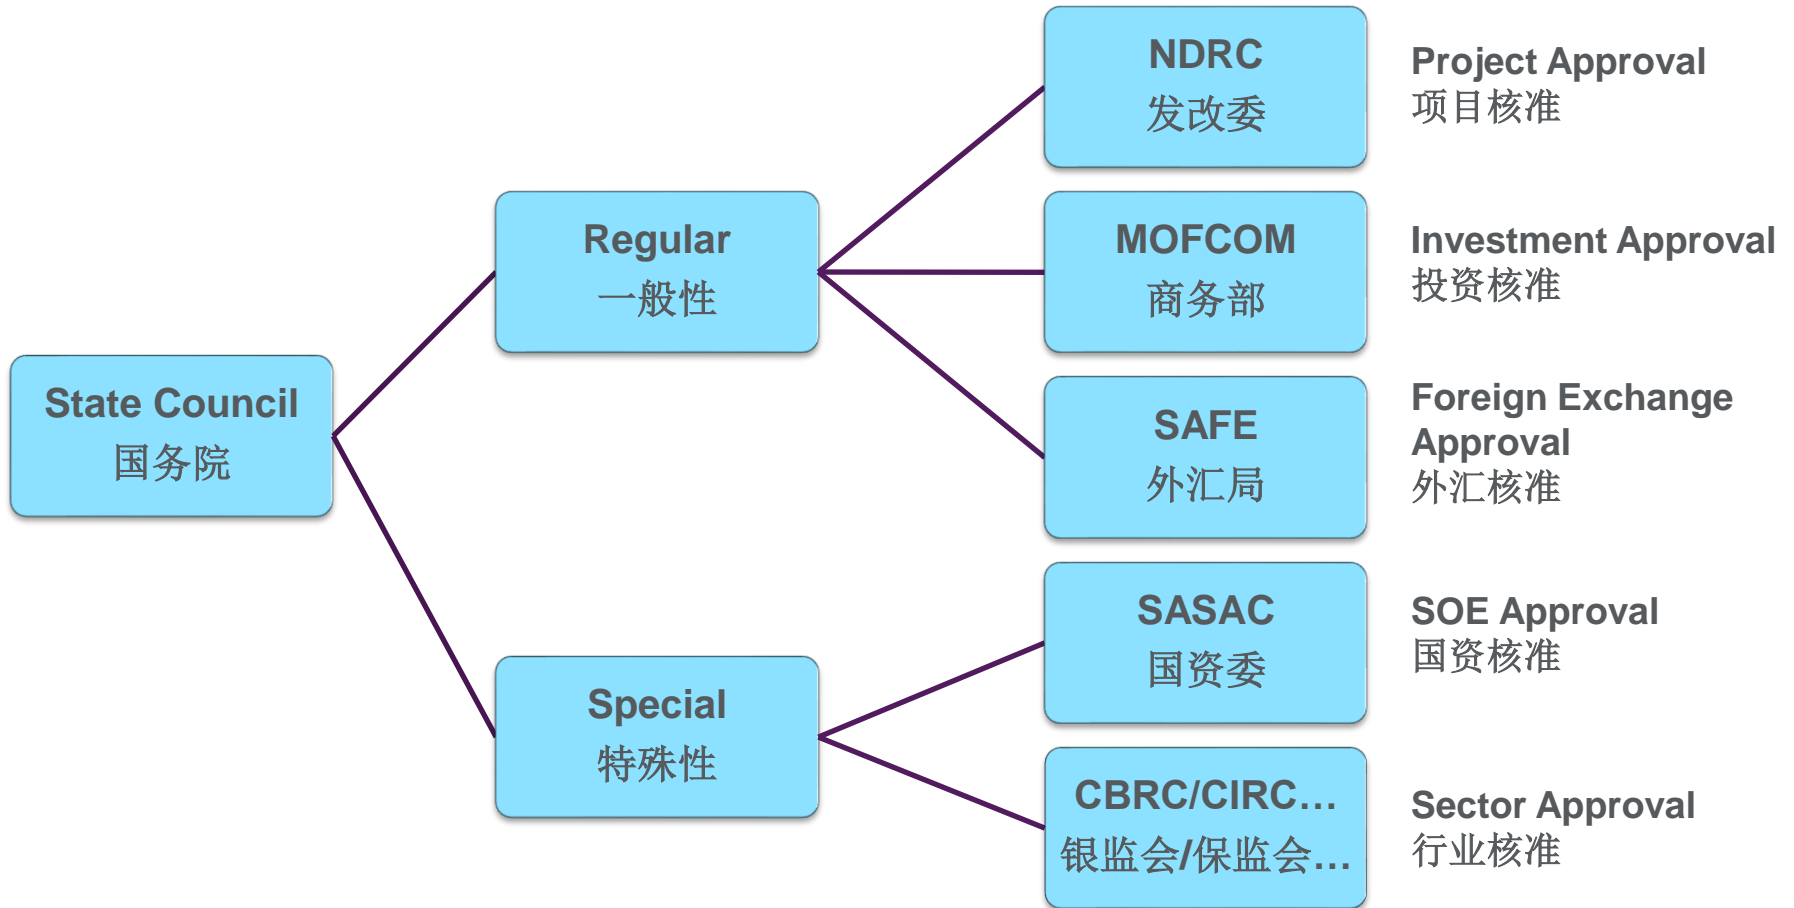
State Council
国务院

Regular
一般性

Special
特殊性

NDRC
发改委

Project Approval
项目核准

MOFCOM
商务部

Investment Approval
投资核准

SAFE
外汇局

Foreign Exchange Approval
外汇核准

SASAC
国资委

SOE Approval
国资核准

CBRC/CIRC…
银监会/保监会…

Sector Approval
行业核准